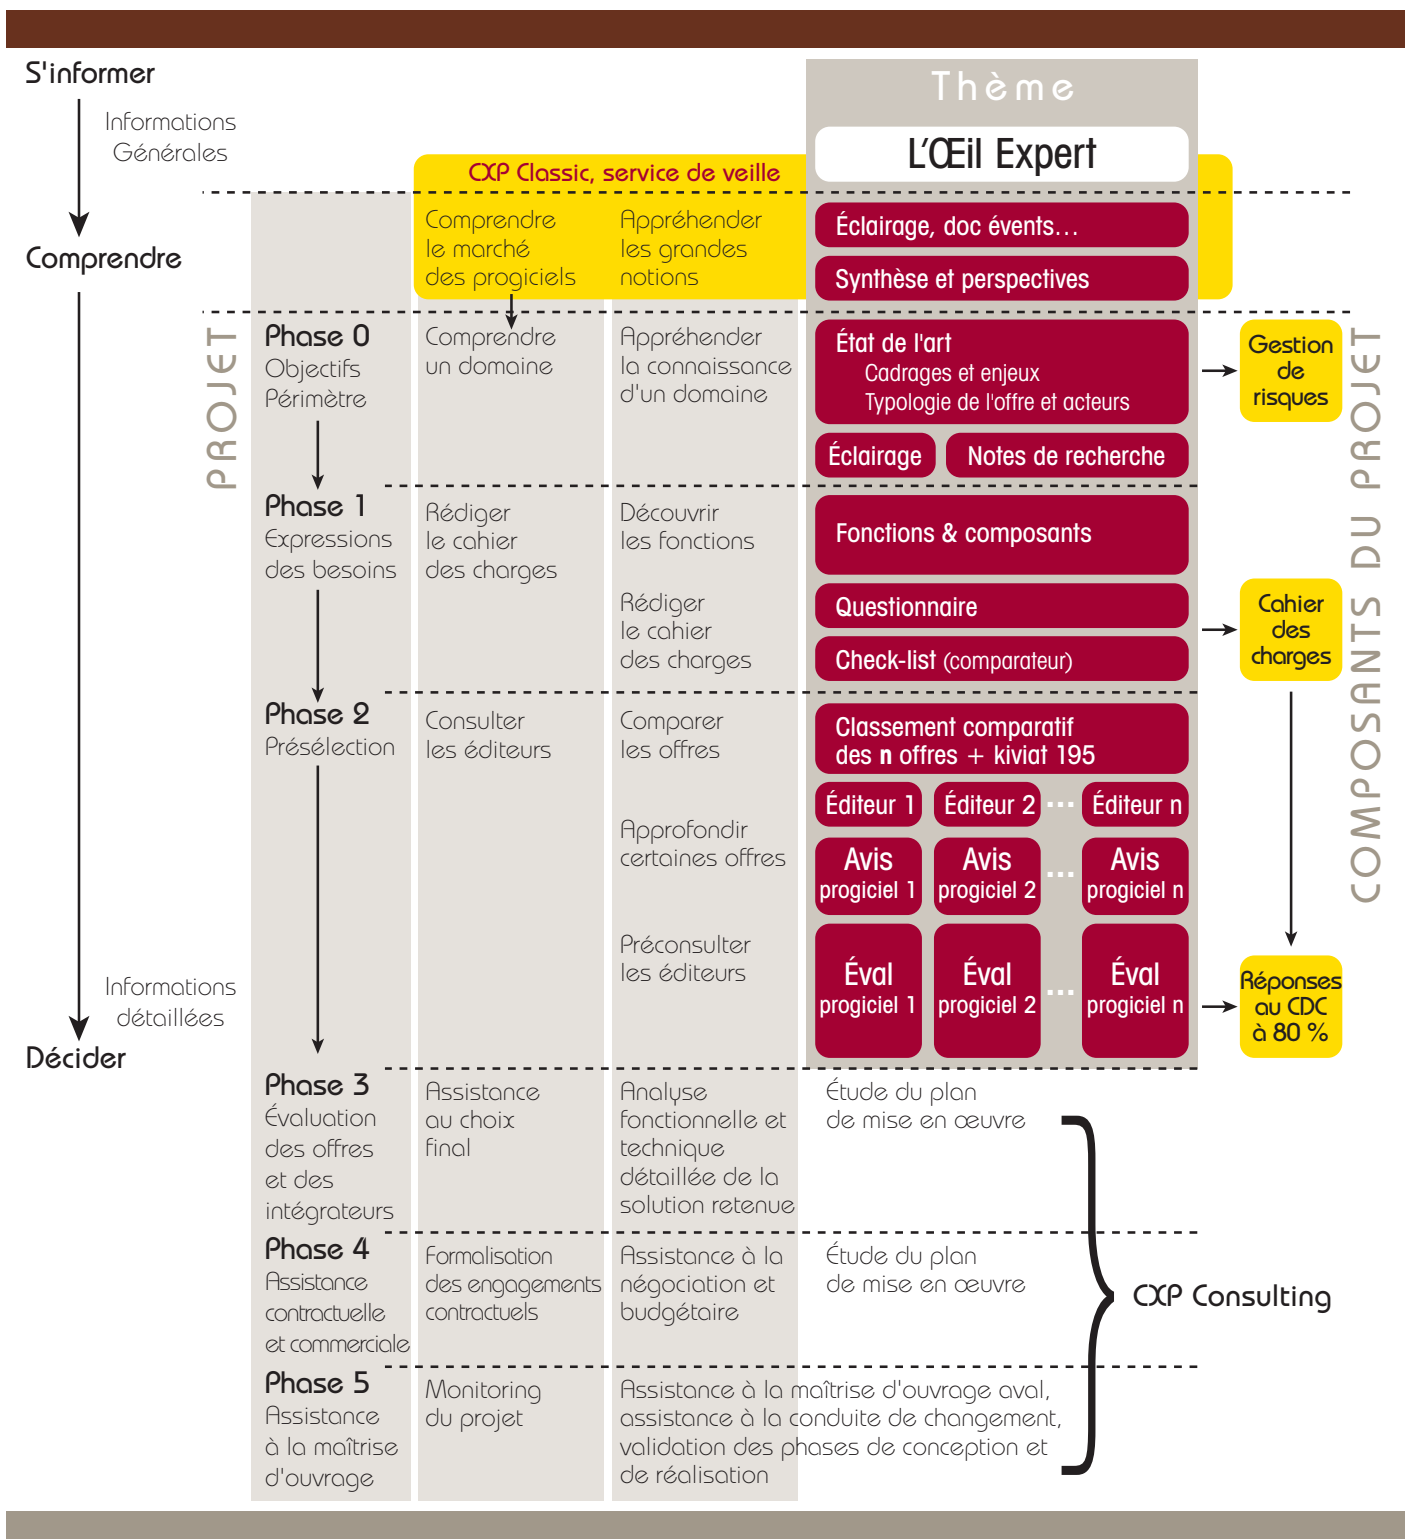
S'informer

Informations Générales

Comprendre

Informations détaillées

Décider

Thème

L'Œil Expert

CXP Classic, service de veille

Comprendre le marché des progiciels

Appréhender les grandes notions

Éclairage, doc events…

Synthèse et perspectives

PROJET

Phase 0
Objectifs
Périmètre

Comprendre un domaine

Appréhender la connaissance d'un domaine

État de l'art
Cadrages et enjeux
Typologie de l'offre et acteurs

Éclairage

Notes de recherche

Gestion de risques

Phase 1
Expressions des besoins

Rédiger le cahier des charges

Découvrir les fonctions

Rédiger le cahier des charges

Fonctions & composants

Questionnaire

Check-list (comparateur)

Cahier des charges

Phase 2
Présélection

Consulter les éditeurs

Comparer les offres

Approfondir certaines offres

Préconsulter les éditeurs

Classement comparatif des n offres + kiviat 195

Éditeur 1 | Éditeur 2 … Éditeur n

Avis progiciel 1 | Avis progiciel 2 … Avis progiciel n

Éval progiciel 1 | Éval progiciel 2 … Éval progiciel n

Réponses au CDC à 80 %

COMPOSANTS DU PROJET

Phase 3
Évaluation des offres et des intégrateurs

Assistance au choix final

Analyse fonctionnelle et technique détaillée de la solution retenue

Étude du plan de mise en œuvre

Phase 4
Assistance contractuelle et commerciale

Formalisation des engagements contractuels

Assistance à la négociation et budgétaire

Étude du plan de mise en œuvre

CXP Consulting

Phase 5
Assistance à la maîtrise d'ouvrage

Monitoring du projet

Assistance à la maîtrise d'ouvrage aval, assistance à la conduite de changement, validation des phases de conception et de réalisation